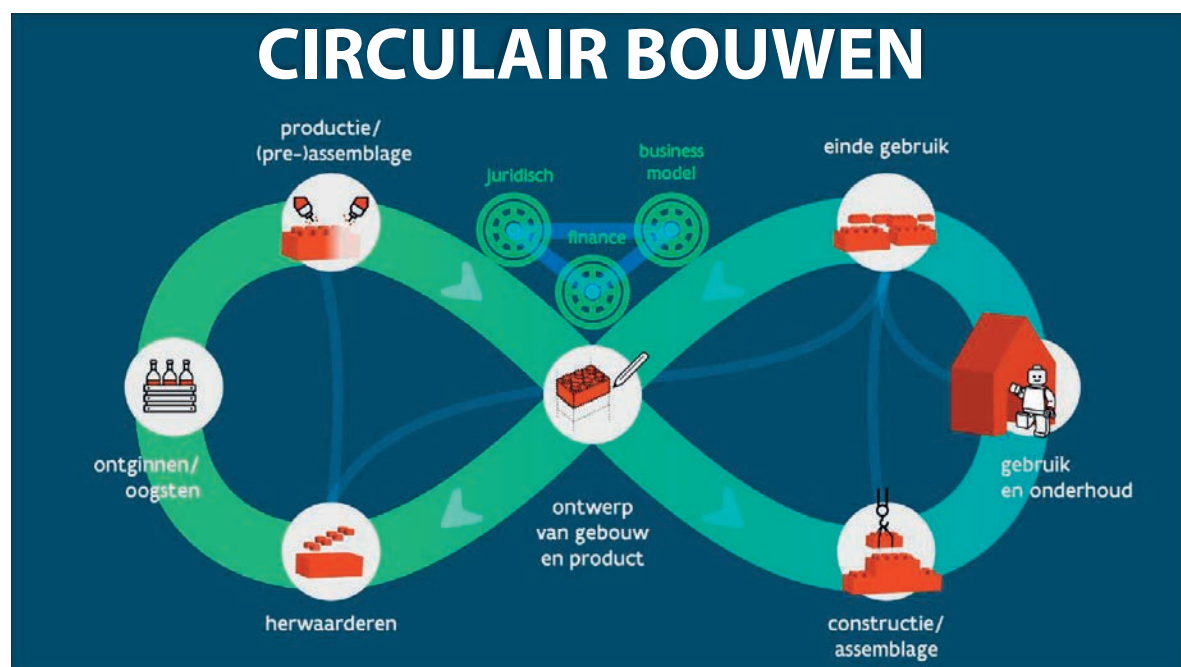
CIRCULAIR BOUWEN

productie/
(pre-)assemblage

juridisch

business model

finance

einde gebruik

ontginnen/
oogsten

ontwerp
van gebouw
en product

gebruik
en onderhoud

herwaarderen

constructie/
assemblage